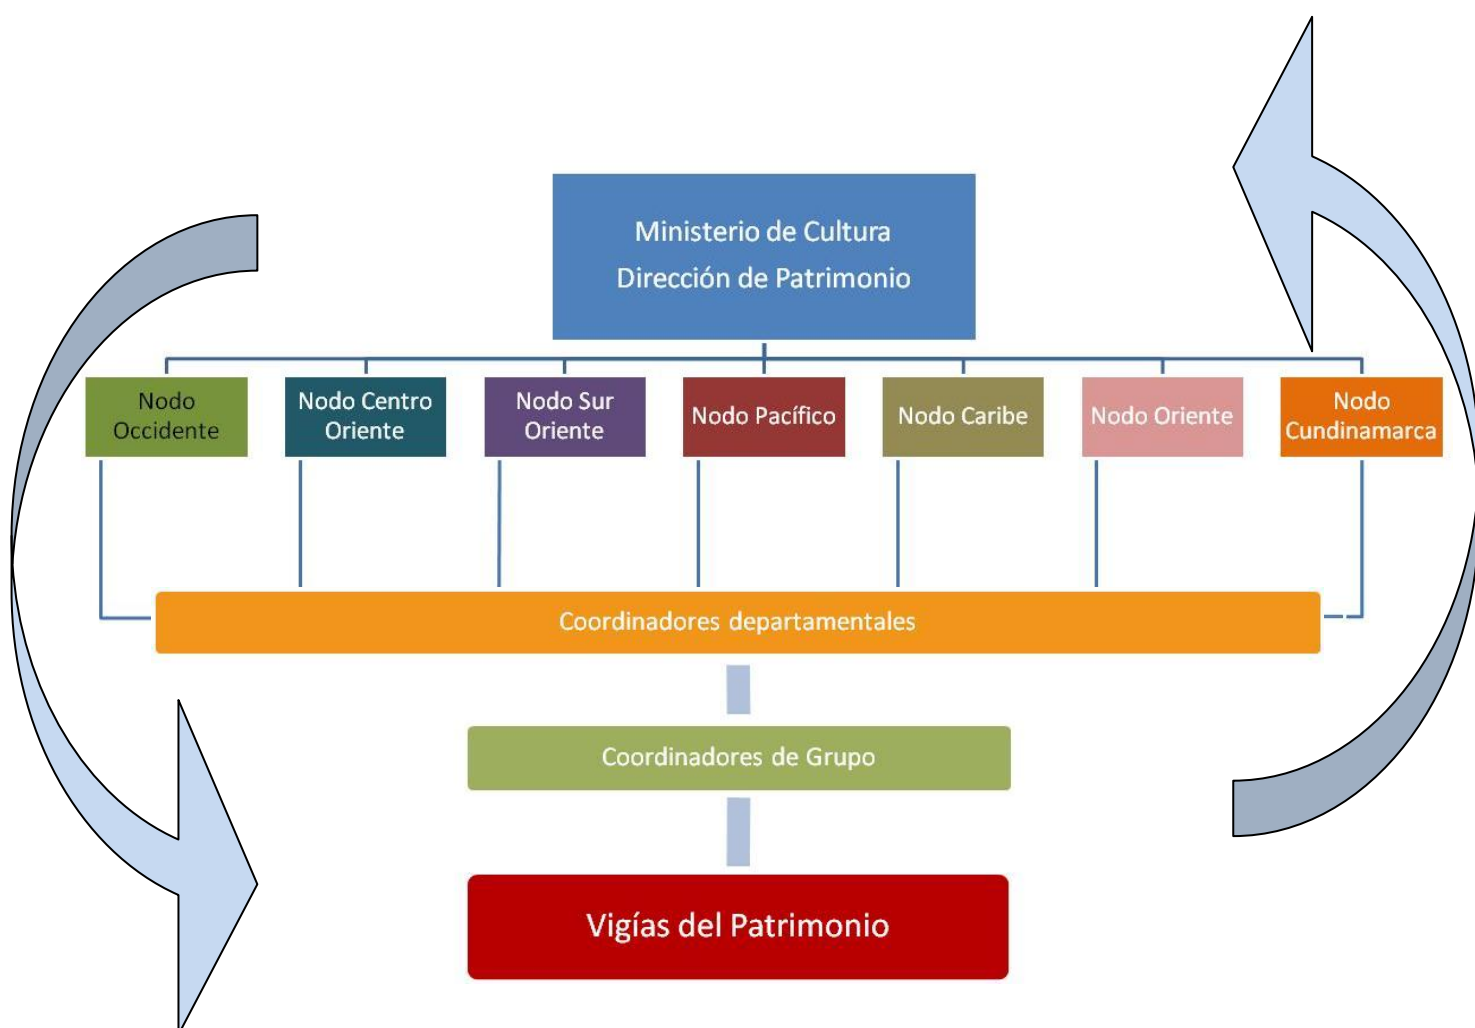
Ministerio de Cultura
Dirección de Patrimonio

Nodo Occidente

Nodo Centro Oriente

Nodo Sur Oriente

Nodo Pacífico

Nodo Caribe

Nodo Oriente

Nodo Cundinamarca

Coordinadores departamentales

Coordinadores de Grupo

Vigías del Patrimonio